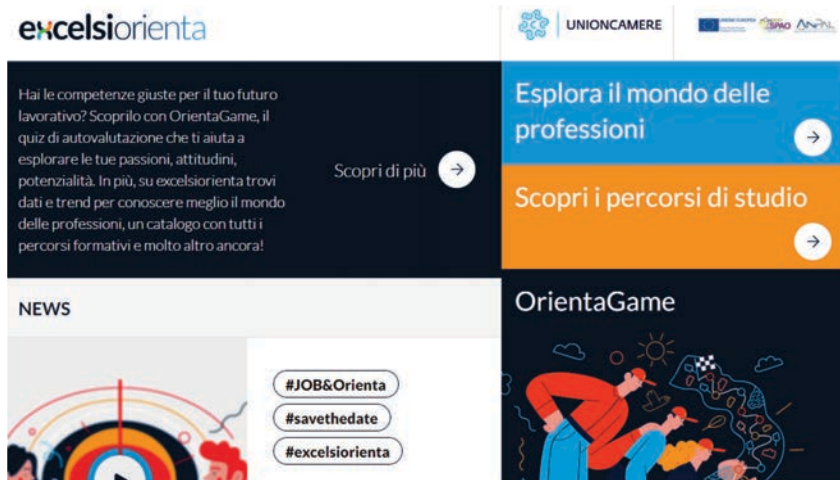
excelsiorienta

UNIONCAMERE

Hai le competenze giuste per il tuo futuro lavorativo? Scoprilo con OrientaGame, il quiz di autovalutazione che ti aiuta a esplorare le tue passioni, attitudini, potenzialità. In più, su excelsiorienta trovi dati e trend per conoscere meglio il mondo delle professioni, un catalogo con tutti i percorsi formativi e molto altro ancora!

Scopri di più

Esplora il mondo delle professioni

Scopri i percorsi di studio

NEWS

OrientaGame

#JOB&Orienta

#savethedate

#excelsiorienta